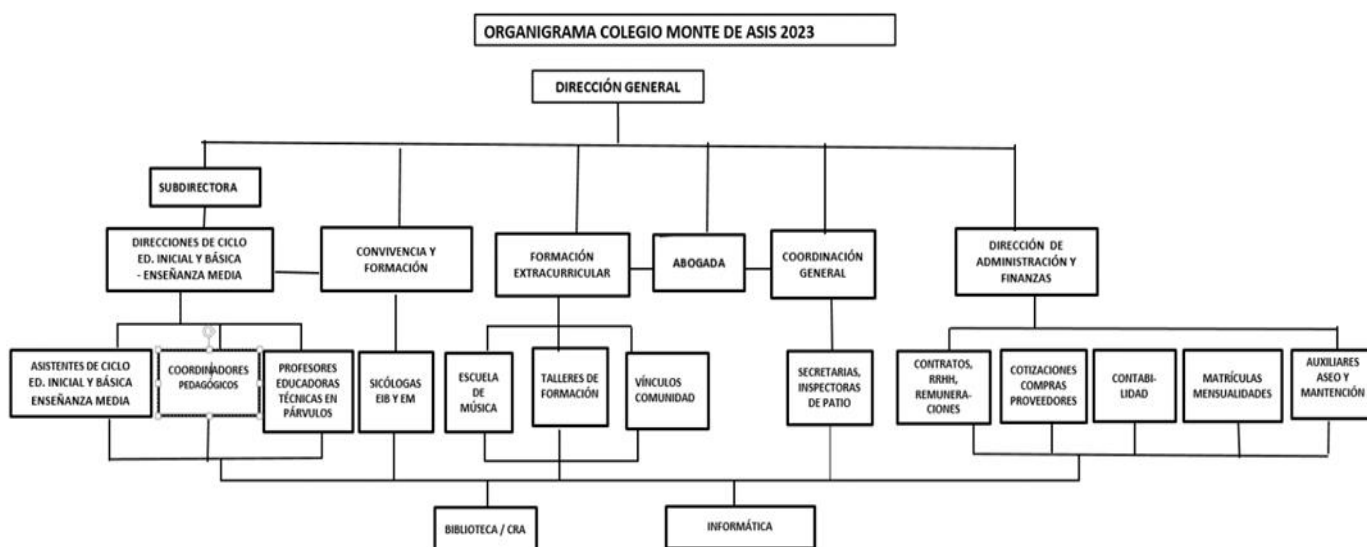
ORGANIGRAMA COLEGIO MONTE DE ASIS 2023

DIRECCIÓN GENERAL

SUBDIRECTORA

DIRECCIONES DE CICLO ED. INICIAL Y BÁSICA - ENSEÑANZA MEDIA

CONVIVENCIA Y FORMACIÓN

FORMACIÓN EXTRACURRICULAR

ABOGADA

COORDINACIÓN GENERAL

DIRECCIÓN DE ADMINISTRACIÓN Y FINANZAS

ASISTENTES DE CICLO ED. INICIAL Y BÁSICA ENSEÑANZA MEDIA

COORDINADORES PEDAGÓGICOS

PROFESORES EDUCADORAS TÉCNICAS EN PÁRVULOS

SICÓLOGAS EIB Y EM

ESCUELA DE MÚSICA

TALLERES DE FORMACIÓN

VÍNCULOS COMUNIDAD

SECRETARIAS, INSPECTORAS DE PATIO

CONTRATOS, RRHH, REMUNERACIONES

COTIZACIONES COMPRAS PROVEEDORES

CONTABILIDAD

MATRÍCULAS MENSUALIDADES

AUXILIARES ASEO Y MANTENCIÓN

BIBLIOTECA / CRA

INFORMÁTICA